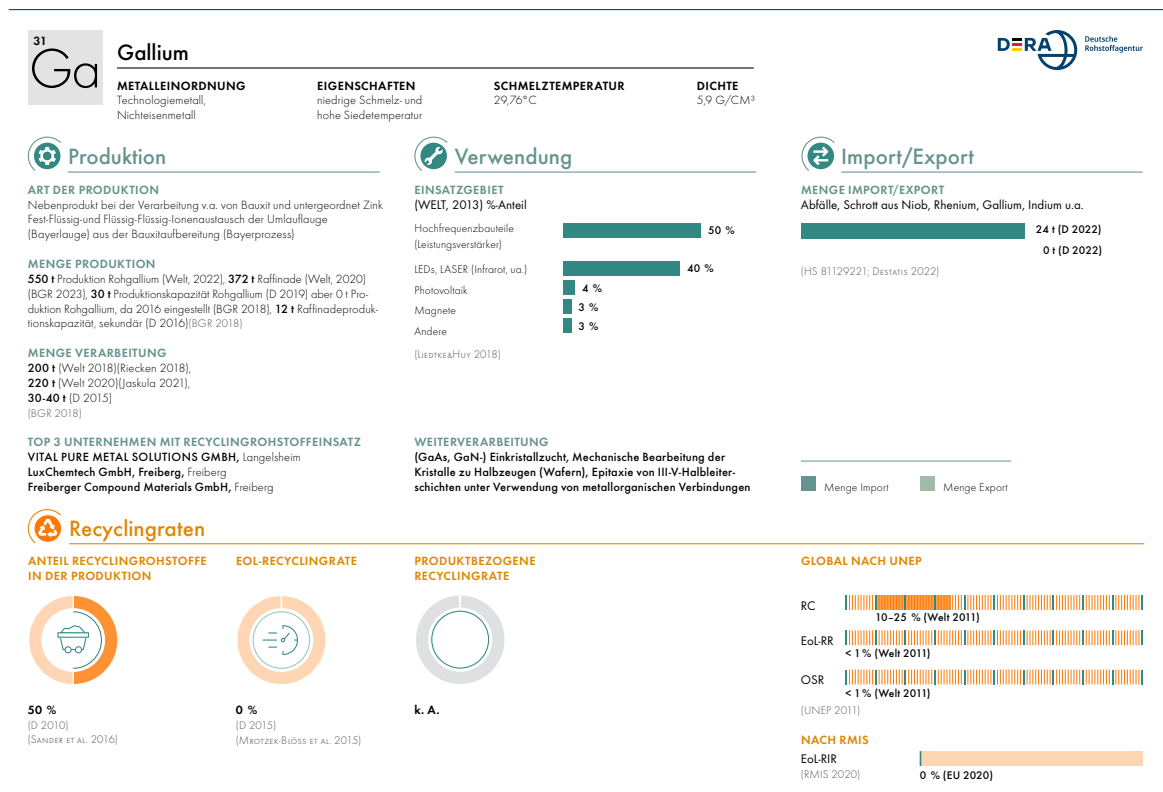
31
Ga

Gallium

DERA Deutsche Rohstoffagentur

METALLEINORDNUNG
Technologiemetall, Nichteisenmetall

EIGENSCHAFTEN
niedrige Schmelz- und hohe Siedetemperatur

SCHMELZTEMPERATUR
29,76°C

DICHTE
5,9 G/CM³

Produktion

ART DER PRODUKTION
Nebenprodukt bei der Verarbeitung v.a. von Bauxit und untergeordnet Zink Fest-Flüssig-und Flüssig-Flüssig-Ionenaustausch der Umlauflauge (Bayerlauge) aus der Bauxitaufbereitung (Bayerprozess)

MENGE PRODUKTION
550 t Produktion Rohgallium (Welt, 2022), 372 t Raffinade (Welt, 2020) (BGR 2023), 30 t Produktionskapazität Rohgallium (D 2019) aber 0 t Produktion Rohgallium, da 2016 eingestellt (BGR 2018), 12 t Raffinadeproduktionskapazität, sekundär (D 2016)(BGR 2018)

MENGE VERARBEITUNG
200 t (Welt 2018)(Riecken 2018),
220 t (Welt 2020)(Jaskula 2021),
30-40 t (D 2015)
(BGR 2018)

TOP 3 UNTERNEHMEN MIT RECYCLINGROHSTOFFEINSATZ
VITAL PURE METAL SOLUTIONS GMBH, Langelsheim
LuxChemtech GmbH, Freiberg, Freiberg
Freiberger Compound Materials GmbH, Freiberg

Verwendung

EINSATZGEBIET
(WELT, 2013) %-Anteil

Hochfrequenzbauteile (Leistungsverstärker) 50 %
LEDs, LASER (Infrarot, ua.) 40 %
Photovoltaik 4 %
Magnete 3 %
Andere 3 %

(Liedtke&Huy 2018)

WEITERVERARBEITUNG
(GaAs, GaN-) Einkristallzucht, Mechanische Bearbeitung der Kristalle zu Halbzeugen (Wafern), Epitaxie von III-V-Halbleiterschichten unter Verwendung von metallorganischen Verbindungen

Import/Export

MENGE IMPORT/EXPORT
Abfälle, Schrott aus Niob, Rhenium, Gallium, Indium u.a.

24 t (D 2022)
0 t (D 2022)

(HS 81129221; Destatis 2022)

Menge Import   Menge Export

Recyclingraten

ANTEIL RECYCLINGROHSTOFFE IN DER PRODUKTION
50 %
(D 2010)
(Sander et al. 2016)

EOL-RECYCLINGRATE
0 %
(D 2015)
(Mrotzek-Blöss et al. 2015)

PRODUKTBEZOGENE RECYCLINGRATE
k. A.

GLOBAL NACH UNEP
RC
10–25 % (Welt 2011)
EoL-RR
< 1 % (Welt 2011)
OSR
< 1 % (Welt 2011)
(UNEP 2011)

NACH RMIS
EoL-RIR
(RMIS 2020)
0 % (EU 2020)